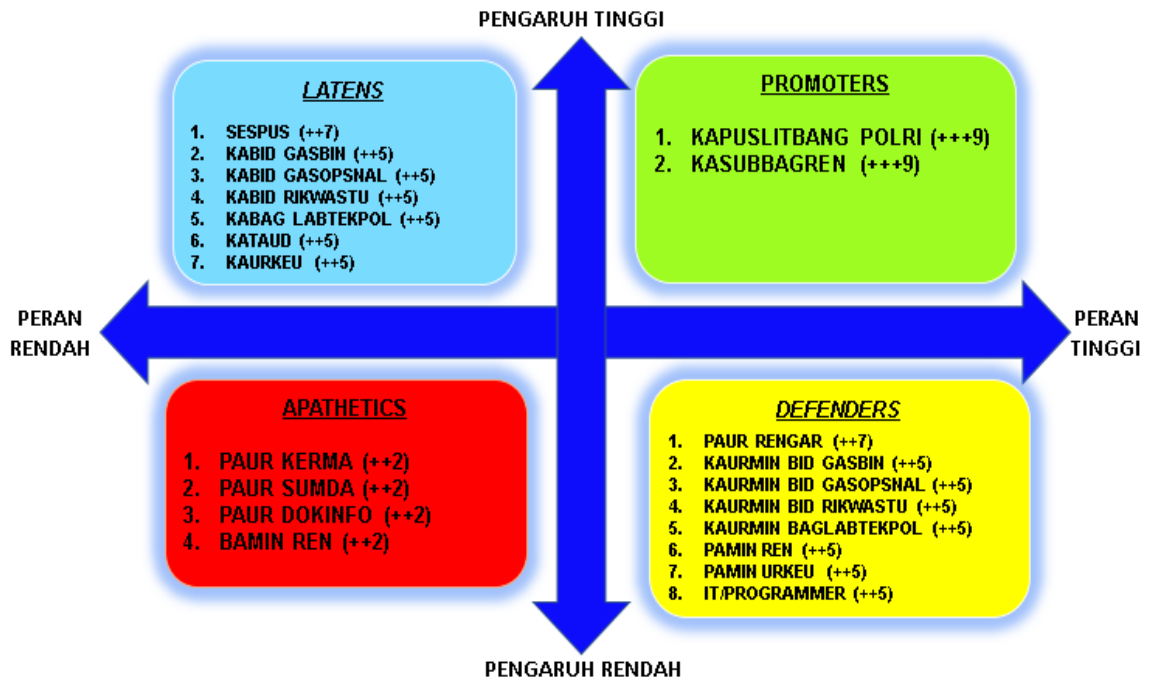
PENGARUH TINGGI

LATENS

1. SESPUS (++7)
2. KABID GASBIN (++5)
3. KABID GASOPSNAL (++5)
4. KABID RIKWASTU (++5)
5. KABAG LABTEKPOL (++5)
6. KATAUD (++5)
7. KAURKEU (++5)

PROMOTERS

1. KAPUSLITBANG POLRI (+++9)
2. KASUBBAGREN (+++9)

PERAN RENDAH

PERAN TINGGI

APATHETICS

1. PAUR KERMA (++2)
2. PAUR SUMDA (++2)
3. PAUR DOKINFO (++2)
4. BAMIN REN (++2)

DEFENDERS

1. PAUR RENGAR (++7)
2. KAURMIN BID GASBIN (++5)
3. KAURMIN BID GASOPSNAL (++5)
4. KAURMIN BID RIKWASTU (++5)
5. KAURMIN BAGLABTEKPOL (++5)
6. PAMIN REN (++5)
7. PAMIN URKEU (++5)
8. IT/PROGRAMMER (++5)

PENGARUH RENDAH